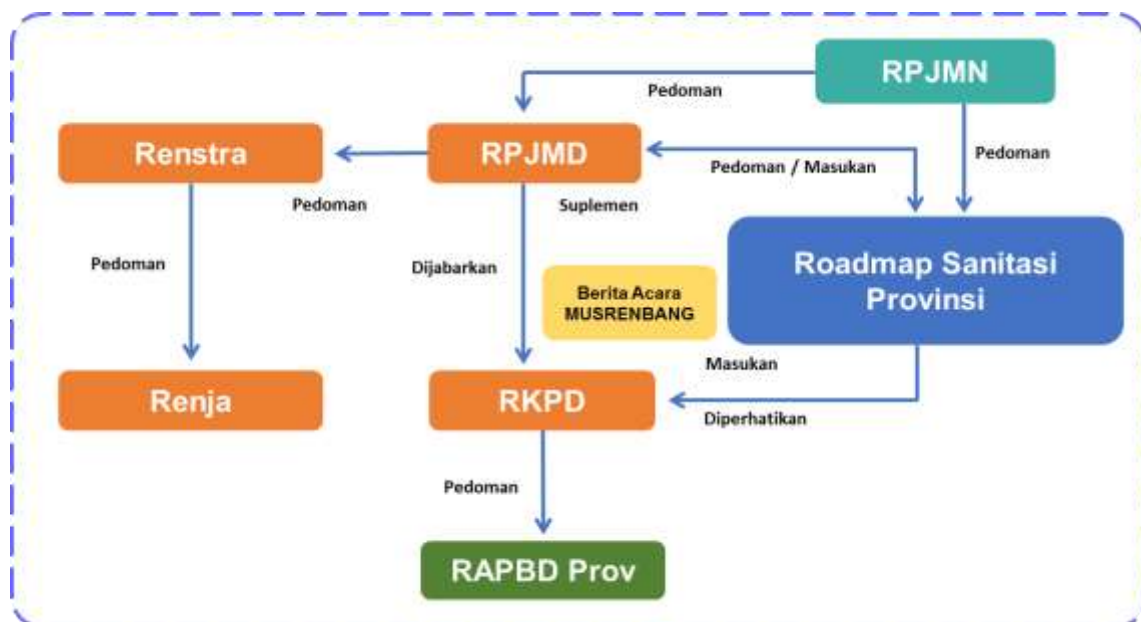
RPJMN

Pedoman

Renstra

RPJMD

Pedoman / Masukan

Pedoman

Pedoman

Suplemen

Pedoman

Dijabarkan

Berita Acara MUSRENBANG

Roadmap Sanitasi Provinsi

Masukan

Renja

RKPD

Diperhatikan

Pedoman

RAPBD Prov